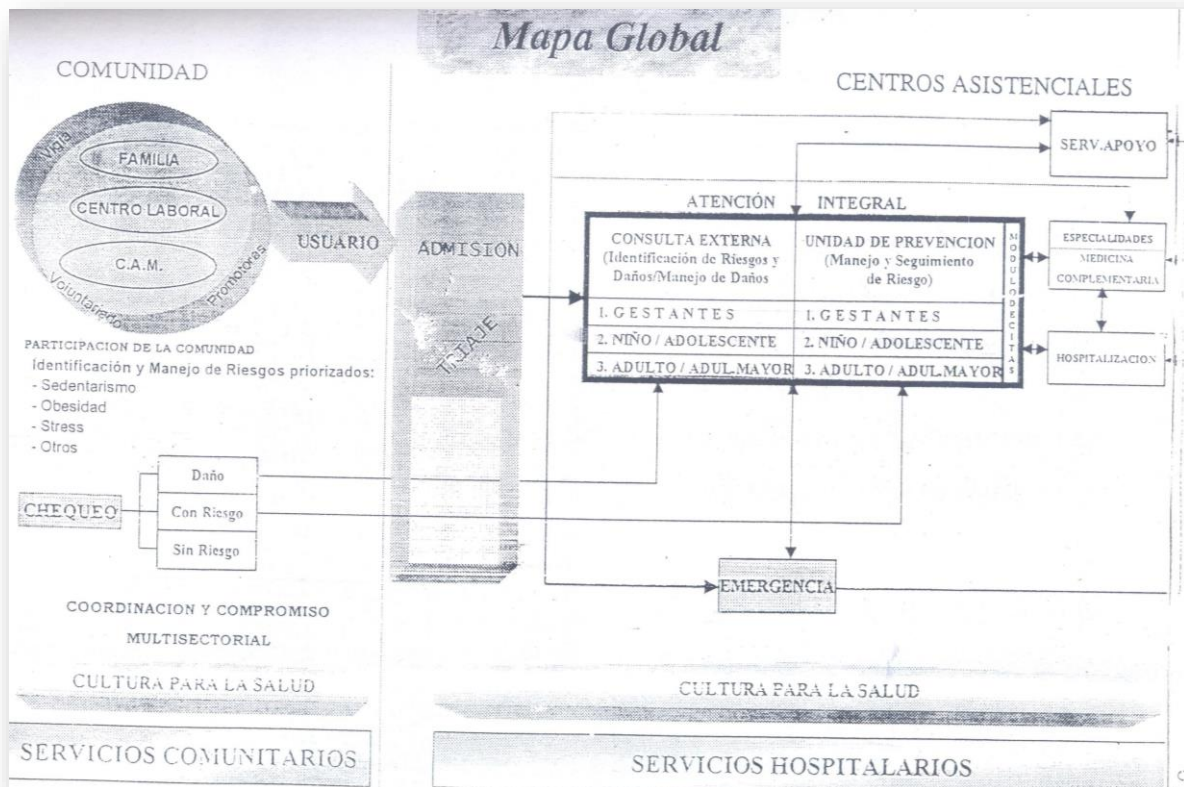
Mapa Global

COMUNIDAD

Vaja
FAMILIA
CENTRO LABORAL
C.A.M.
Voluntariado
Promotoras

USUARIO

PARTICIPACION DE LA COMUNIDAD
Identificación y Manejo de Riesgos priorizados:
- Sedentarismo
- Obesidad
- Stress
- Otros

CHEQUEO
Daño
Con Riesgo
Sin Riesgo

COORDINACION Y COMPROMISO MULTISECTORIAL

CULTURA PARA LA SALUD

SERVICIOS COMUNITARIOS

CENTROS ASISTENCIALES

ADMISION
TRIAJE

ATENCIÓN INTEGRAL

| CONSULTA EXTERNA (Identificación de Riesgos y Daños/Manejo de Daños) | UNIDAD DE PREVENCION (Manejo y Seguimiento de Riesgo) |
|---|---|
| 1. GESTANTES | 1. GESTANTES |
| 2. NIÑO / ADOLESCENTE | 2. NIÑO / ADOLESCENTE |
| 3. ADULTO / ADUL.MAYOR | 3. ADULTO / ADUL.MAYOR |

MODULO DE CITAS

SERV.APOYO
ESPECIALIDADES
MEDICINA COMPLEMENTARIA
HOSPITALIZACION

EMERGENCIA

CULTURA PARA LA SALUD

SERVICIOS HOSPITALARIOS